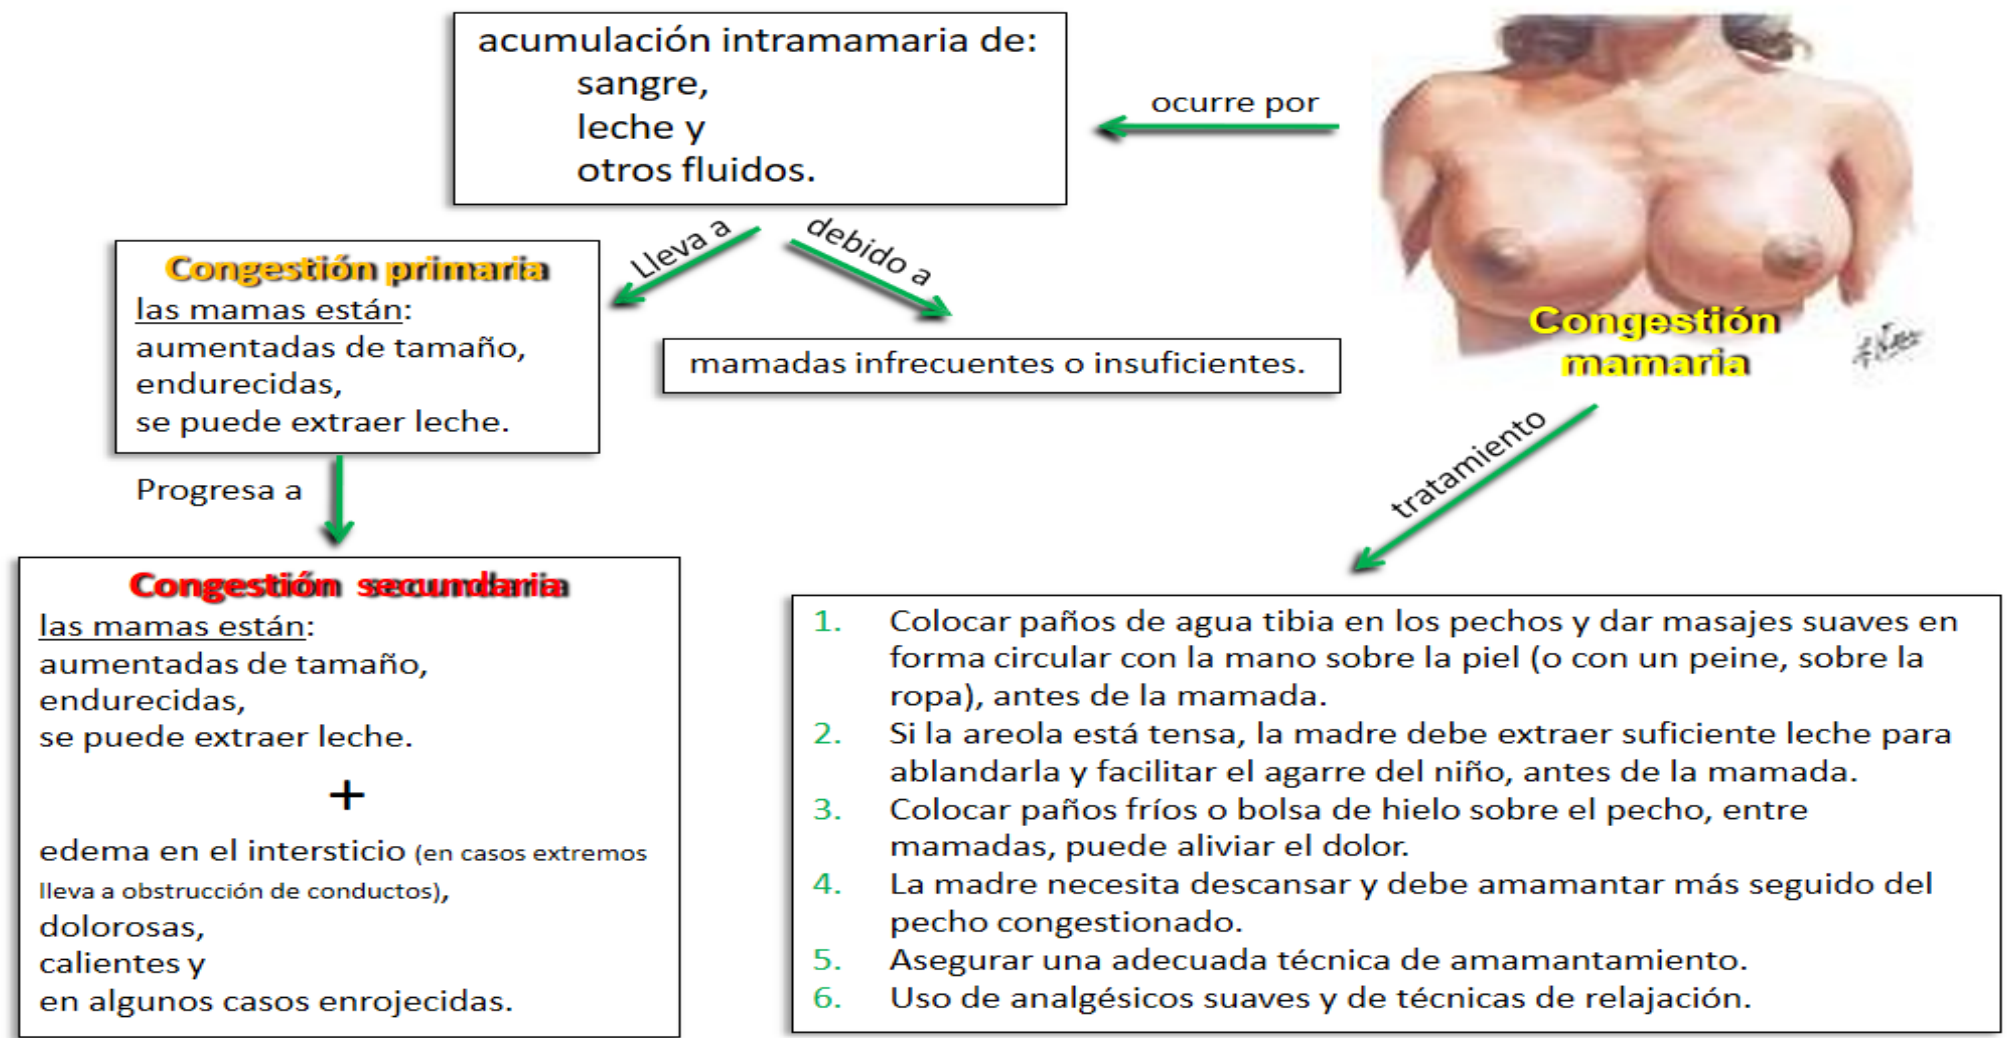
acumulación intramamaria de:
sangre,
leche y
otros fluidos.

ocurre por

Congestión mamaria

Lleva a

debido a

Congestión primaria
las mamas están:
aumentadas de tamaño,
endurecidas,
se puede extraer leche.

mamadas infrecuentes o insuficientes.

Progresa a

Congestión secundaria
las mamas están:
aumentadas de tamaño,
endurecidas,
se puede extraer leche.
+
edema en el intersticio (en casos extremos lleva a obstrucción de conductos),
dolorosas,
calientes y
en algunos casos enrojecidas.

tratamiento

1. Colocar paños de agua tibia en los pechos y dar masajes suaves en forma circular con la mano sobre la piel (o con un peine, sobre la ropa), antes de la mamada.
2. Si la areola está tensa, la madre debe extraer suficiente leche para ablandarla y facilitar el agarre del niño, antes de la mamada.
3. Colocar paños fríos o bolsa de hielo sobre el pecho, entre mamadas, puede aliviar el dolor.
4. La madre necesita descansar y debe amamantar más seguido del pecho congestionado.
5. Asegurar una adecuada técnica de amamantamiento.
6. Uso de analgésicos suaves y de técnicas de relajación.